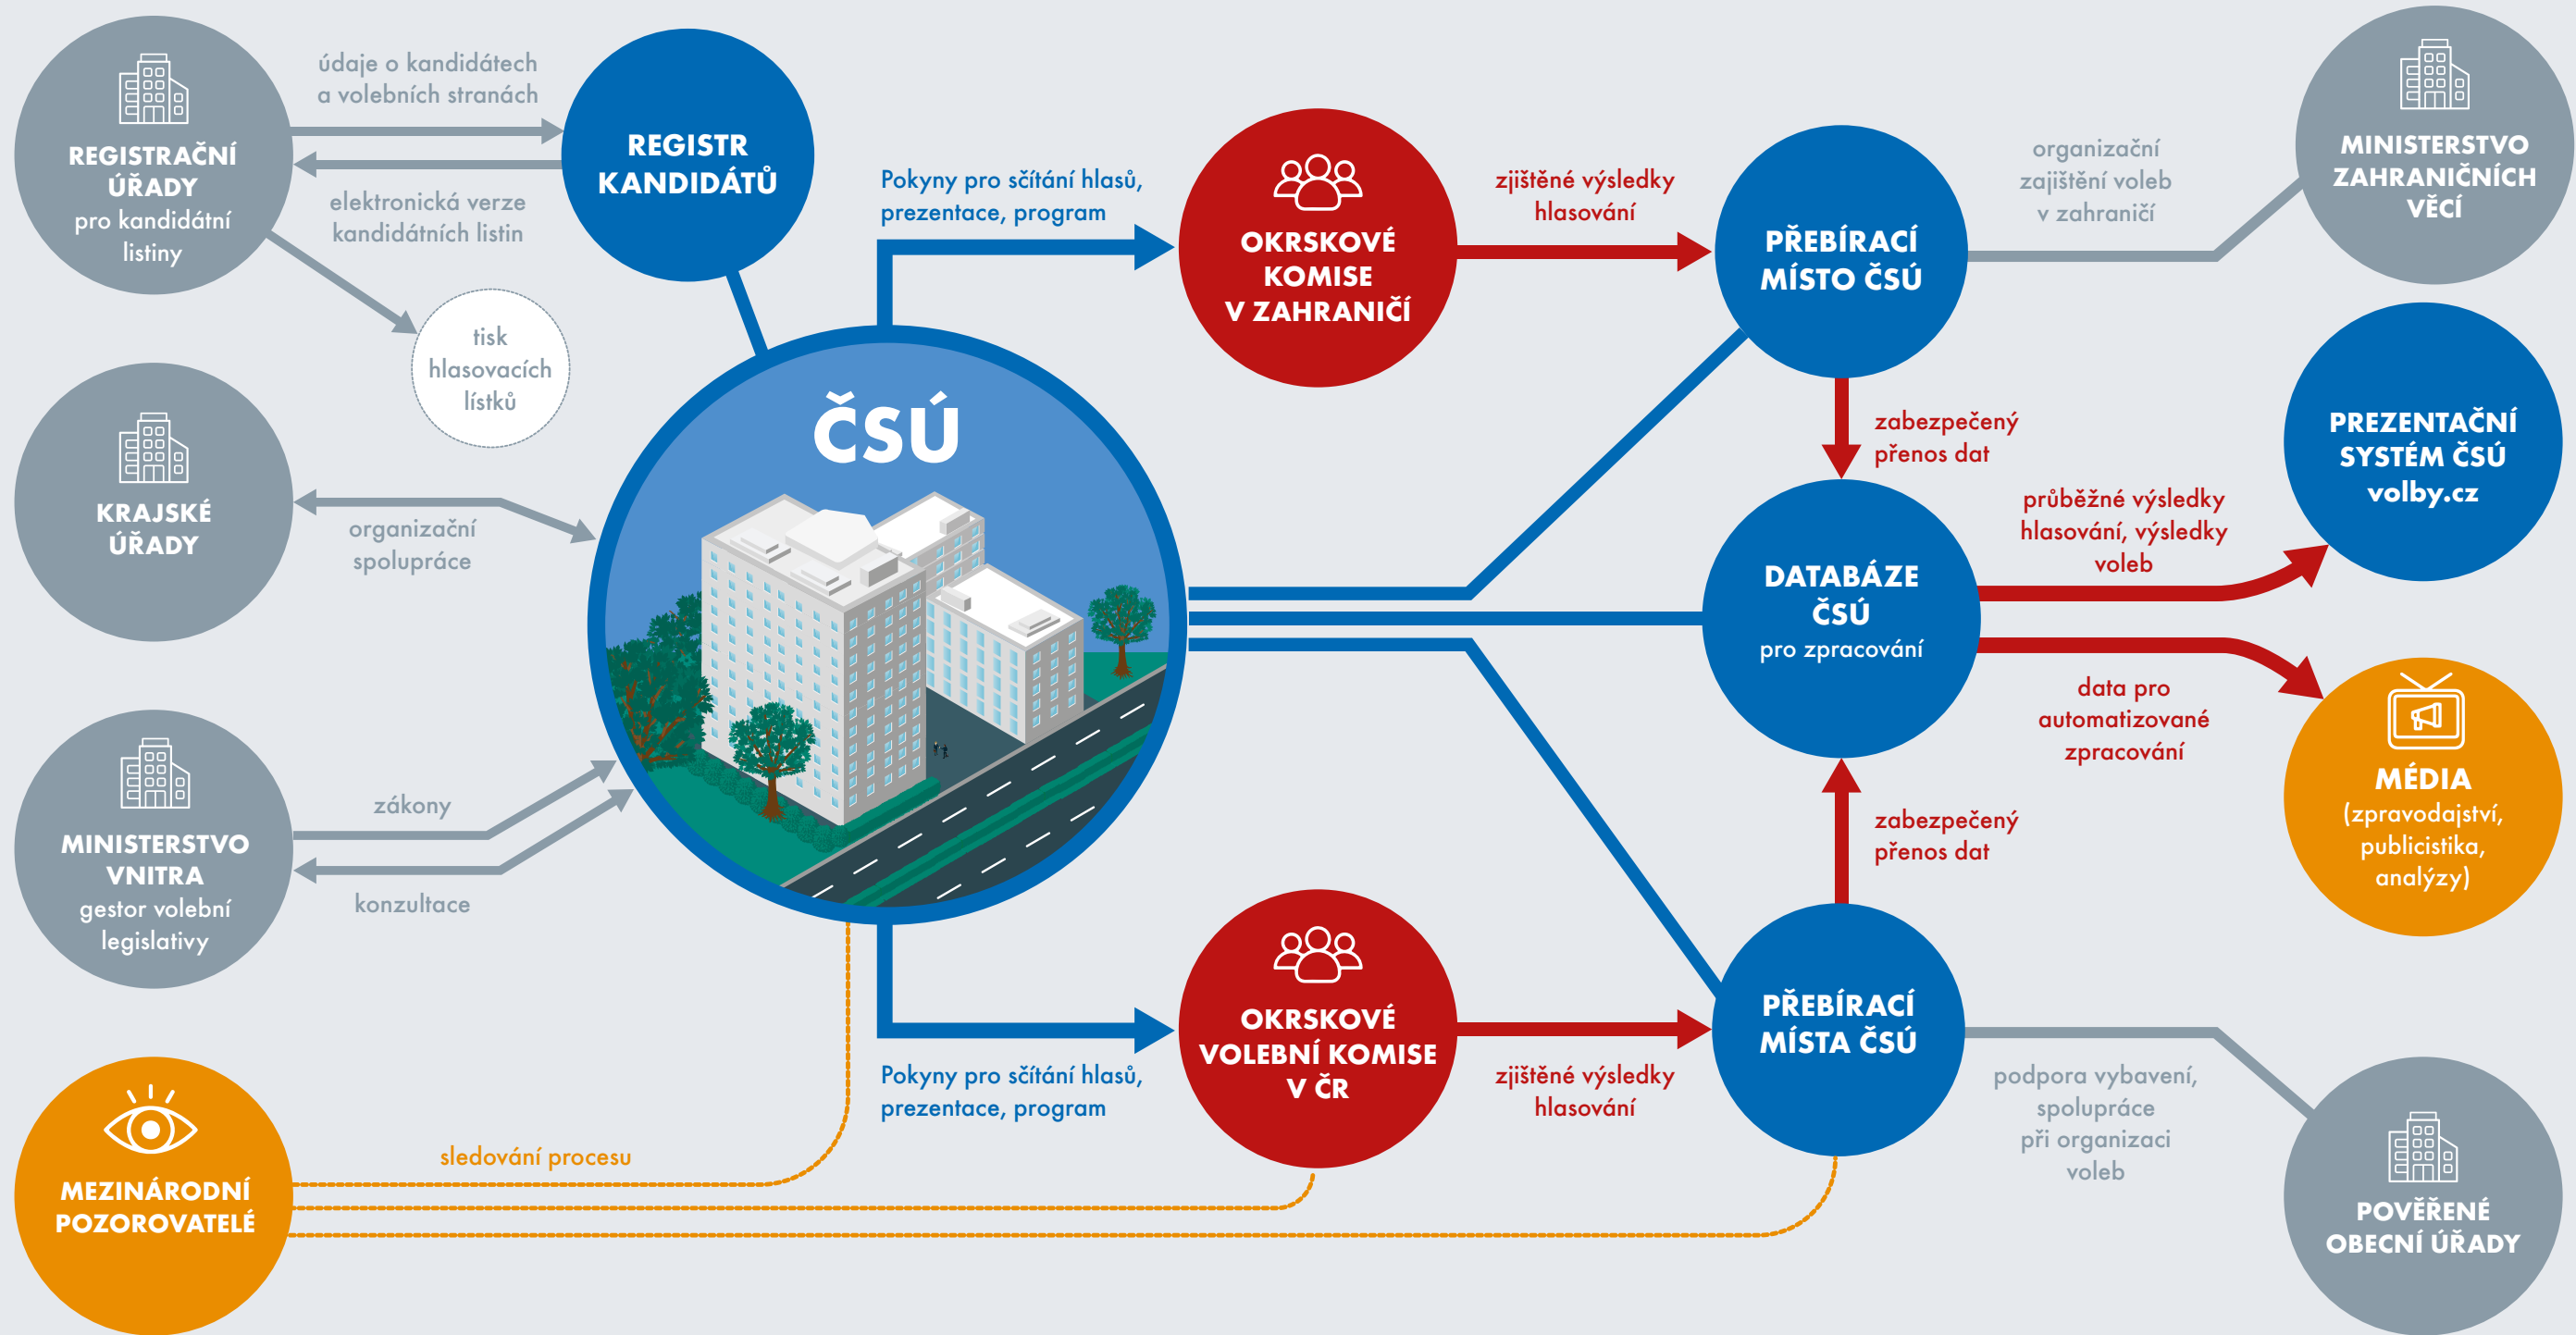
REGISTRAČNÍ ÚŘADY pro kandidátní listiny

údaje o kandidátech a volebních stranách

elektronická verze kandidátních listin

REGISTR KANDIDÁTŮ

tisk hlasovacích lístků

KRAJSKÉ ÚŘADY

organizační spolupráce

MINISTERSTVO VNITRA gestor volební legislativy

zákony

konzultace

ČSÚ

Pokyny pro sčítání hlasů, prezentace, program

OKRSKOVÉ KOMISE V ZAHRANIČÍ

zjištěné výsledky hlasování

PŘEBÍRACÍ MÍSTO ČSÚ

organizační zajištění voleb v zahraničí

MINISTERSTVO ZAHRANIČNÍCH VĚCÍ

zabezpečený přenos dat

DATABÁZE ČSÚ pro zpracování

průběžné výsledky hlasování, výsledky voleb

PREZENTAČNÍ SYSTÉM ČSÚ volby.cz

data pro automatizované zpracování

MÉDIA (zpravodajství, publicistika, analýzy)

zabezpečený přenos dat

Pokyny pro sčítání hlasů, prezentace, program

OKRSKOVÉ VOLEBNÍ KOMISE V ČR

zjištěné výsledky hlasování

PŘEBÍRACÍ MÍSTA ČSÚ

podpora vybavení, spolupráce při organizaci voleb

POVĚŘENÉ OBECNÍ ÚŘADY

sledování procesu

MEZINÁRODNÍ POZOROVATELÉ